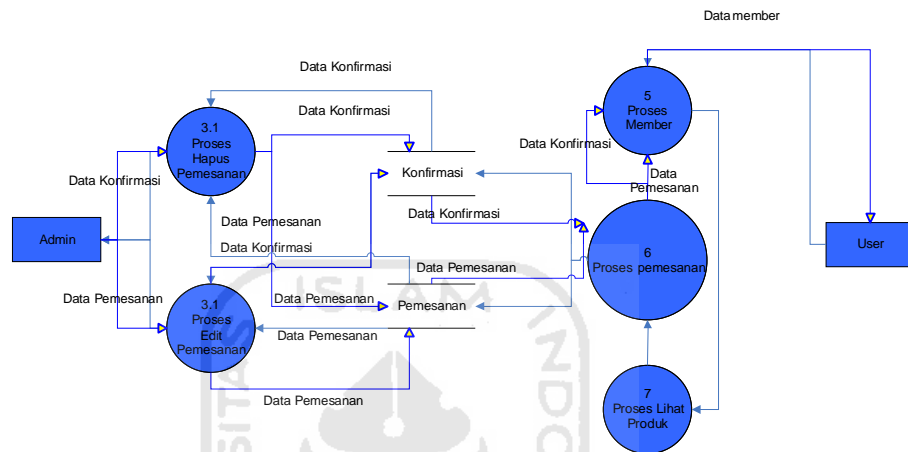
Data member

Data Konfirmasi

Data Konfirmasi

5
Proses
Member

Data Konfirmasi

3.1
Proses
Hapus
Pemesanan

Data Konfirmasi

Konfirmasi

Data
Pemesanan

Data Konfirmasi

Admin

Data Pemesanan

Data Konfirmasi

6
Proses pemesanan

User

Data Pemesanan

Data Pemesanan

Data Pemesanan

3.1
Proses
Edit
Pemesanan

Pemesanan

Data Pemesanan

Data Pemesanan

7
Proses Lihat
Produk

ISLAM